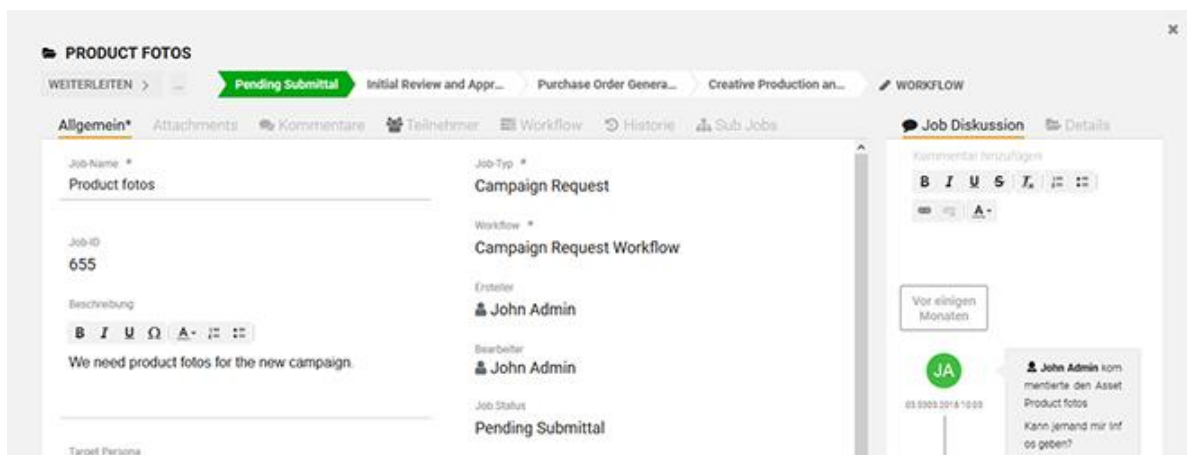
PRODUCT FOTOS

WEITERLEITEN > ... Pending Submittal Initial Review and Appr... Purchase Order Genera... Creative Production an... WORKFLOW

×

Allgemein* Attachments Kommentare Teilnehmer Workflow Historie Sub Jobs

Job-Name *
Product fotos

Job-ID
655

Beschreibung
B I U Ω A
We need product fotos for the new campaign.

Target Persona

Job-Typ *
Campaign Request

Workflow *
Campaign Request Workflow

Ersteller
John Admin

Bearbeiter
John Admin

Job Status
Pending Submittal

Job Diskussion Details

Kommentar hinzufügen
B I U S Tx
A

Vor einigen Monaten

JA
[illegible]

John Admin kommentierte den Asset Product fotos
Kann jemand mir Infos geben?